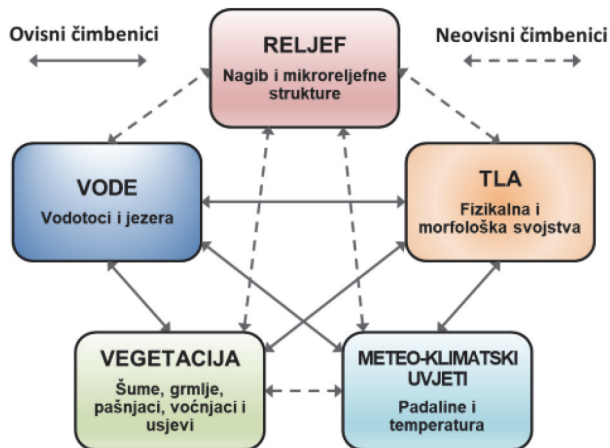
Ovisni čimbenici

RELJEF
Nagib i mikroreljefne strukture

Neovisni čimbenici

VODE
Vodotoci i jezera

TLA
Fizikalna i morfološka svojstva

VEGETACIJA
Šume, grmlje, pašnjaci, voćnjaci i usjevi

METEO-KLIMATSKI UVJETI
Padaline i temperatura